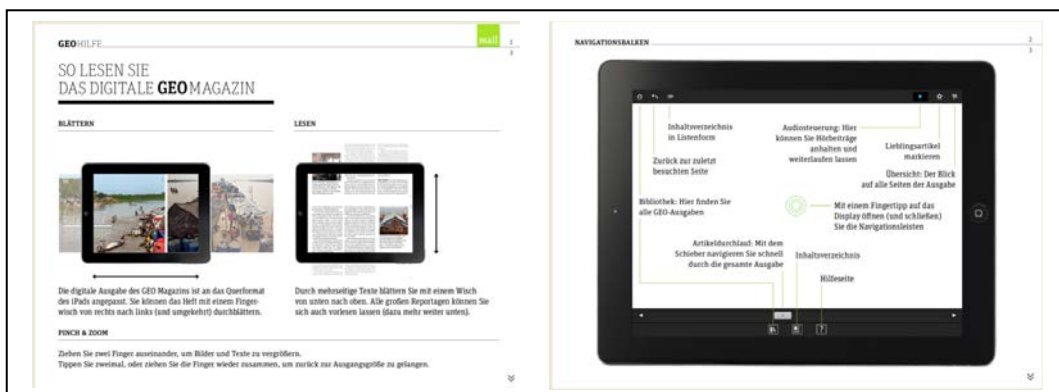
GEOHILFE

mail

1
3

SO LESEN SIE
DAS DIGITALE GEOMAGAZIN

BLÄTTERN

LESEN

Die digitale Ausgabe des GEO Magazins ist an das Querformat des iPads angepasst. Sie können das Heft mit einem Fingerwisch von rechts nach links (und umgekehrt) durchblättern.

Durch mehrseitige Texte blättern Sie mit einem Wisch von unten nach oben. Alle großen Reportagen können Sie sich auch vorlesen lassen (dazu mehr weiter unten).

PINCH & ZOOM

Ziehen Sie zwei Finger auseinander, um Bilder und Texte zu vergrößern.
Tippen Sie zweimal, oder ziehen Sie die Finger wieder zusammen, um zurück zur Ausgangsgröße zu gelangen.

NAVIGATIONSBALKEN

2
3

Inhaltsverzeichnis in Listenform

Zurück zur zuletzt besuchten Seite

Audiosteuerung: Hier können Sie Hörbeiträge anhalten und weiterlaufen lassen

Lieblingsartikel markieren

Übersicht: Der Blick auf alle Seiten der Ausgabe

Bibliothek: Hier finden Sie alle GEO-Ausgaben

Mit einem Fingertipp auf das Display öffnen (und schließen) Sie die Navigationsleisten

Artikeldurchlauf: Mit dem Schieber navigieren Sie schnell durch die gesamte Ausgabe

Inhaltsverzeichnis

Hilfeseite